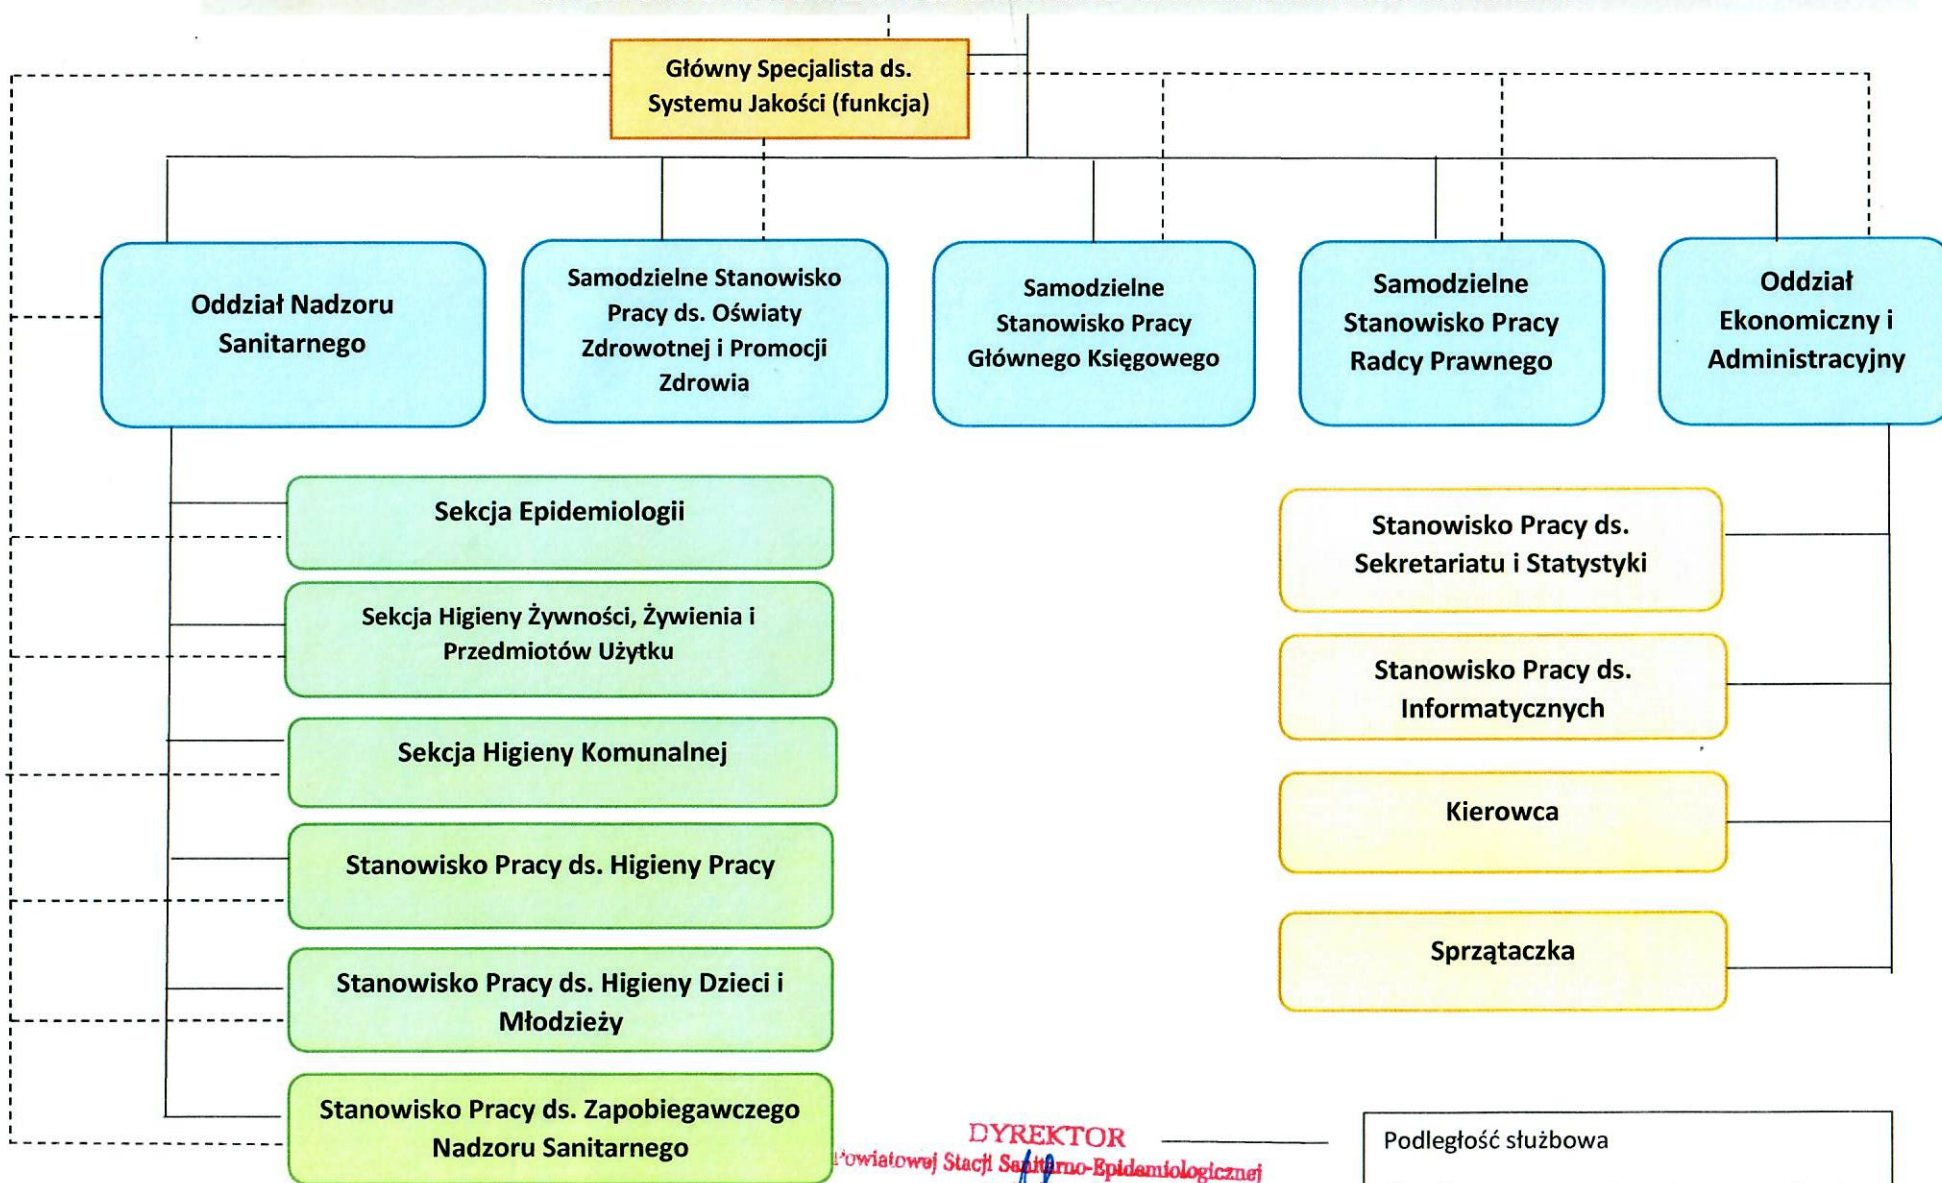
Główny Specjalista ds. Systemu Jakości (funkcja)

Oddział Nadzoru Sanitarnego

Samodzielne Stanowisko Pracy ds. Oświaty Zdrowotnej i Promocji Zdrowia

Samodzielne Stanowisko Pracy Głównego Księgowego

Samodzielne Stanowisko Pracy Radcy Prawnego

Oddział Ekonomiczny i Administracyjny

Sekcja Epidemiologii

Sekcja Higieny Żywności, Żywienia i Przedmiotów Użytku

Sekcja Higieny Komunalnej

Stanowisko Pracy ds. Higieny Pracy

Stanowisko Pracy ds. Higieny Dzieci i Młodzieży

Stanowisko Pracy ds. Zapobiegawczego Nadzoru Sanitarnego

Stanowisko Pracy ds. Sekretariatu i Statystyki

Stanowisko Pracy ds. Informatycznych

Kierowca

Sprzątaczka

DYREKTOR
Powiatowej Stacji Sanitarno-Epidemiologicznej

Podległość służbowa